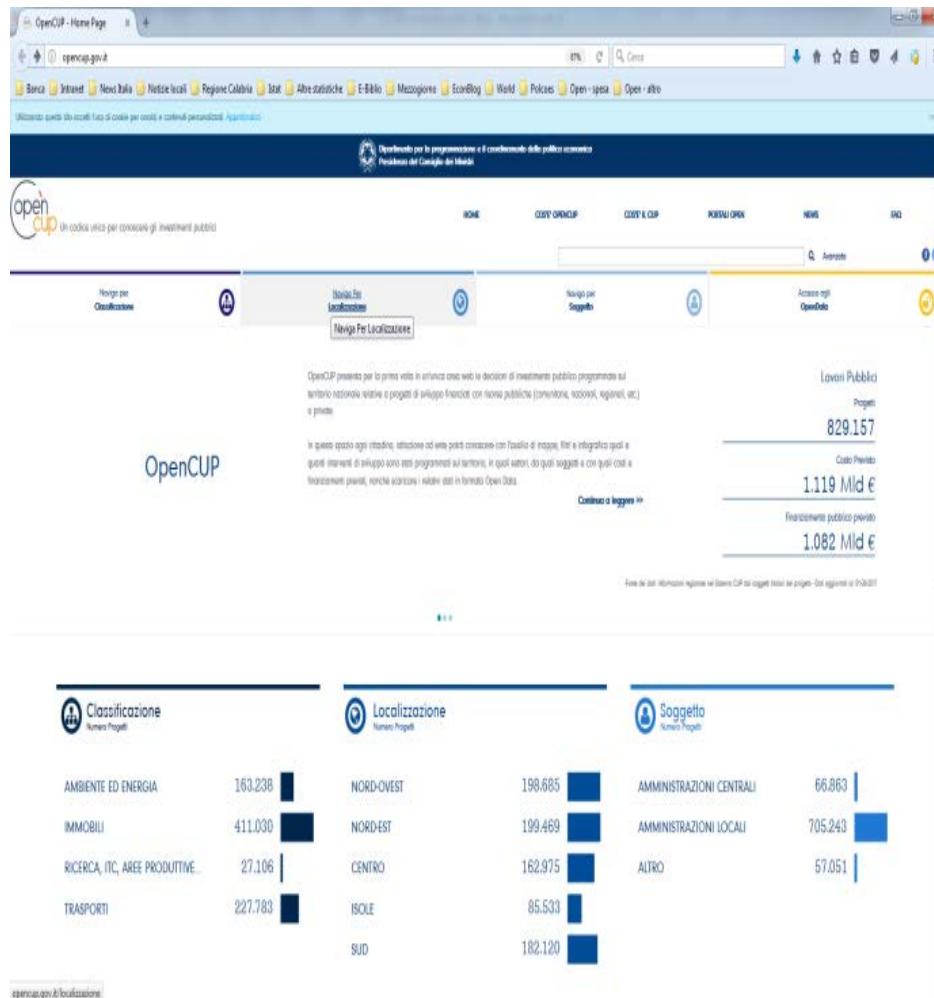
OpenCUP - Home Page

opencup.gov.it

Cerca

Banca | Intranet | News Italia | Notizie locali | Regione Calabria | Istat | Altre statistiche | E-Biblio | Mezzogiorno | EconBlog | World | Policies | Open - spesa | Open - altro

Utilizzando questo sito accetti l'uso di cookie per analisi e contenuti personalizzati. Approfondisci

Dipartimento per la programmazione e il coordinamento della politica economica
Presidenza del Consiglio dei Ministri

open cup Un codice unico per conoscere gli investimenti pubblici

HOME | COS'E' OPENCUP | COS'E' IL CUP | PORTALI OPEN | NEWS | FAQ

Avanzata

Naviga per Classificazione

Naviga Per Localizzazione

Naviga Per Localizzazione

Naviga per Soggetto

Accesso agli OpenData

OpenCUP

OpenCUP presenta per la prima volta in un'unica area web le decisioni di investimento pubblico programmate sul territorio nazionale relative a progetti di sviluppo finanziati con risorse pubbliche (comunitarie, nazionali, regionali, etc.) e private.

In questo spazio ogni cittadino, istituzione od ente potrà conoscere con l'ausilio di mappe, filtri e infografica quali e quanti interventi di sviluppo sono stati programmati sul territorio, in quali settori, da quali soggetti e con quali costi e finanziamenti previsti, nonché scaricare i relativi dati in formato Open Data.

Continua a leggere >>

Lavori Pubblici

Progetti
829.157

Costo Previsto
1.119 Mld €

Finanziamento pubblico previsto
1.082 Mld €

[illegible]

Classificazione
Numero Progetti

| | |
|---|---|
| AMBIENTE ED ENERGIA | 163.238 |
| IMMOBILI | 411.030 |
| RICERCA, ITC, AREE PRODUTTIVE... | 27.106 |
| TRASPORTI | 227.783 |

Localizzazione
Numero Progetti

| | |
|---|---|
| NORD-OVEST | 198.685 |
| NORD-EST | 199.469 |
| CENTRO | 162.975 |
| ISOLE | 85.533 |
| SUD | 182.120 |

Soggetto
Numero Progetti

| | |
|---|---|
| AMMINISTRAZIONI CENTRALI | 66.863 |
| AMMINISTRAZIONI LOCALI | 705.243 |
| ALTRO | 57.051 |

opencup.gov.it/localizzazione